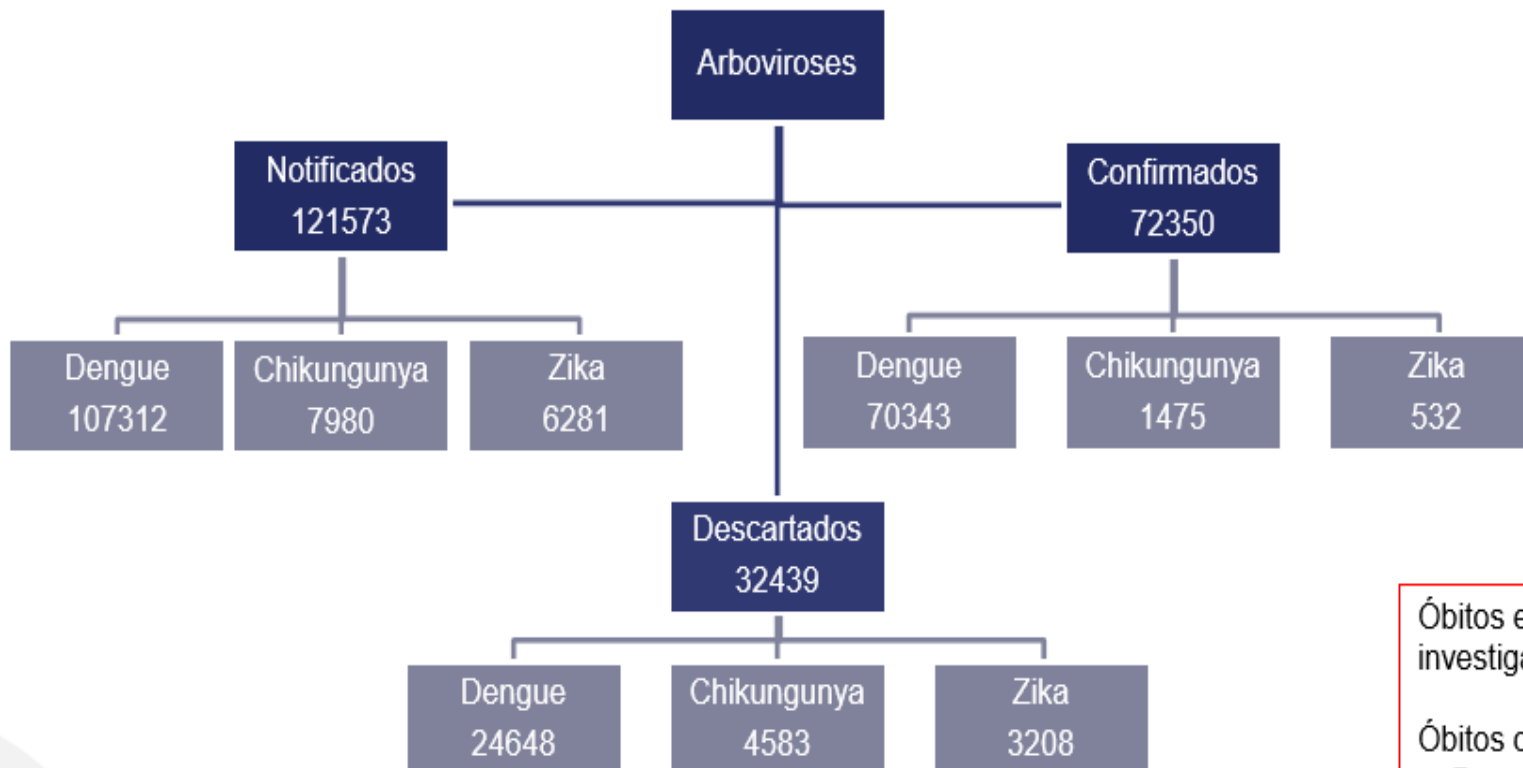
Arboviroses

Notificados
121573

Confirmados
72350

Dengue
107312

Chikungunya
7980

Zika
6281

Dengue
70343

Chikungunya
1475

Zika
532

Descartados
32439

Dengue
24648

Chikungunya
4583

Zika
3208

Óbitos e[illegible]
investiga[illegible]

Óbitos c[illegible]